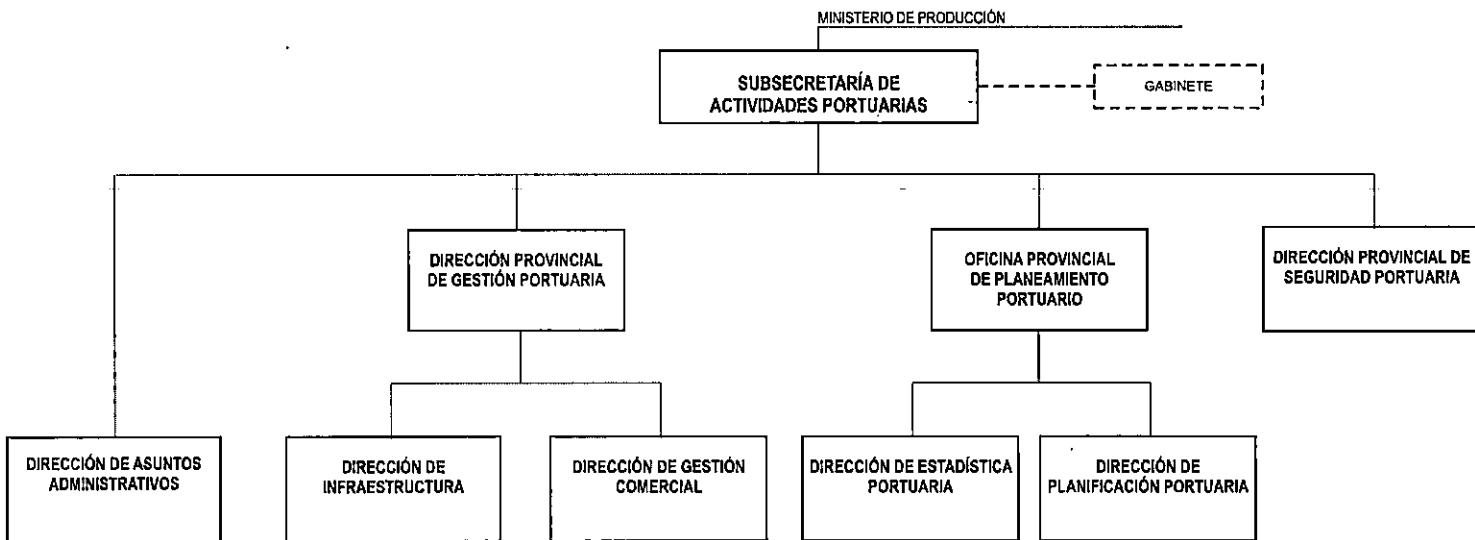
MINISTERIO DE PRODUCCIÓN

SUBSECRETARÍA DE ACTIVIDADES PORTUARIAS

GABINETE

DIRECCIÓN PROVINCIAL DE GESTIÓN PORTUARIA

OFICINA PROVINCIAL DE PLANEAMIENTO PORTUARIO

DIRECCIÓN PROVINCIAL DE SEGURIDAD PORTUARIA

DIRECCIÓN DE ASUNTOS ADMINISTRATIVOS

DIRECCIÓN DE INFRAESTRUCTURA

DIRECCIÓN DE GESTIÓN COMERCIAL

DIRECCIÓN DE ESTADÍSTICA PORTUARIA

DIRECCIÓN DE PLANIFICACIÓN PORTUARIA